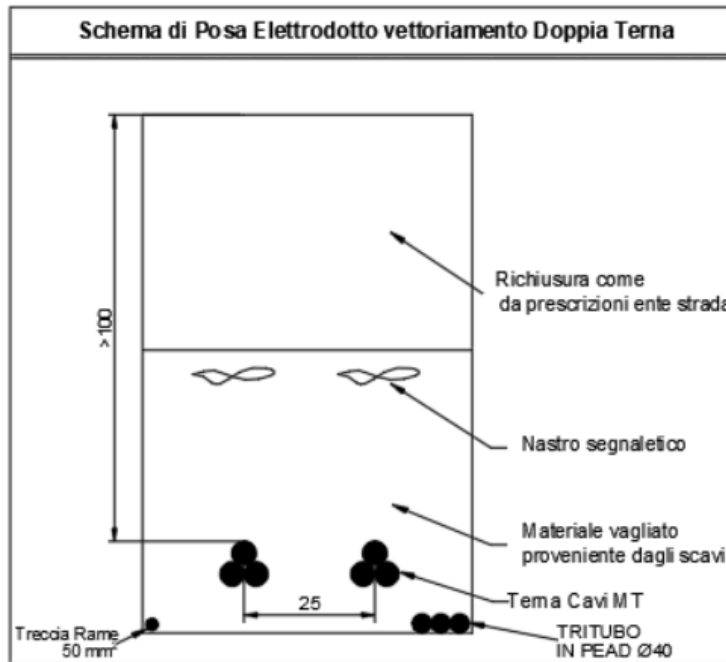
Schema di Posa Elettrodotto vettoriamento Doppia Terna

>100

Richiusura come da prescrizioni ente strada

Nastro segnaletico

Materiale vagliato proveniente dagli scavi

Terna Cavi MT

25

Treccia Rame 50 mm²

TRITUBO IN PEAD Ø40